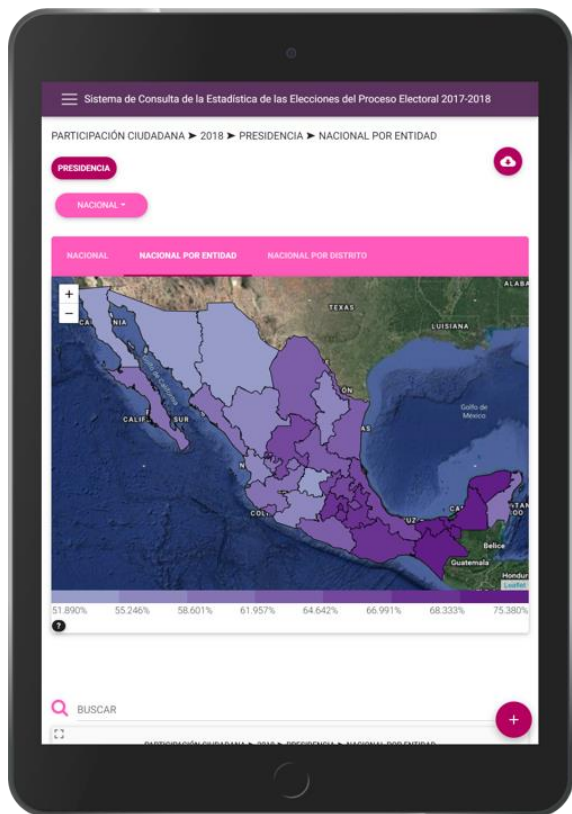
Sistema de Consulta de la Estadística de las Elecciones del Proceso Electoral 2017-2018

PARTICIPACIÓN CIUDADANA ➤ 2018 ➤ PRESIDENCIA ➤ NACIONAL POR ENTIDAD

PRESIDENCIA

NACIONAL ▾

NACIONAL | NACIONAL POR ENTIDAD | NACIONAL POR DISTRITO

+
−

TEXAS
ALABA
LUISIANA
CA NIA
CALIF. SUR
Golfo de México
ÓN
AS
COL
UZ
CA
TAN OO
Belice
Guatemala
Hondur
Leaflet

51.890% 55.246% 58.601% 61.957% 64.642% 66.991% 68.333% 75.380%

?

BUSCAR

+

PARTICIPACIÓN CIUDADANA ➤ 2018 ➤ PRESIDENCIA ➤ NACIONAL POR ENTIDAD